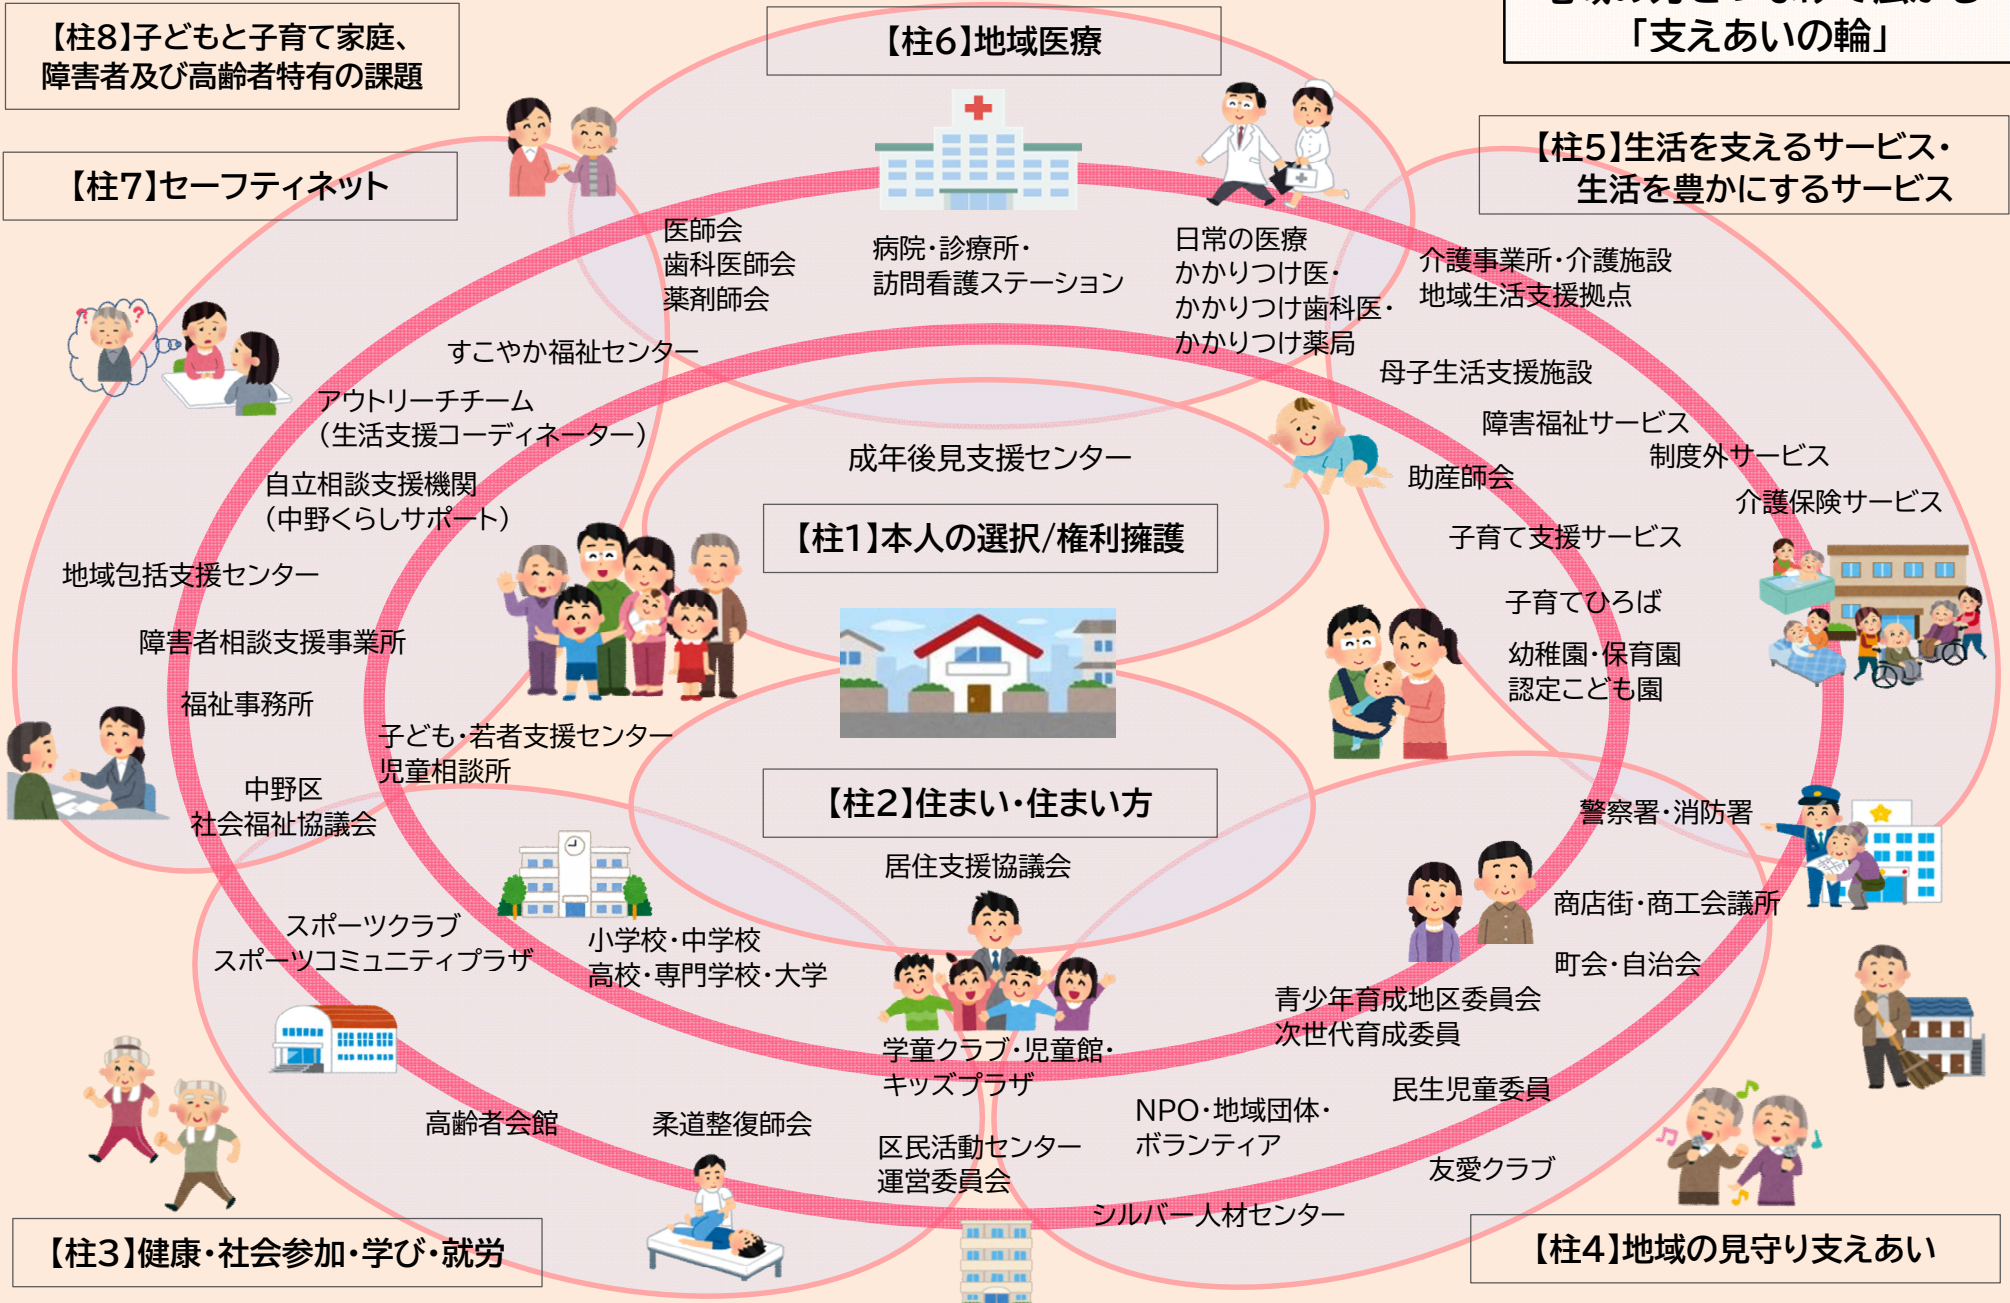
【柱8】子どもと子育て家庭、障害者及び高齢者特有の課題

【柱6】地域医療

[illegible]
「支えあいの輪」

【柱7】セーフティネット

【柱5】生活を支えるサービス・生活を豊かにするサービス

医師会
歯科医師会
薬剤師会

病院・診療所・
訪問看護ステーション

日常の医療
かかりつけ医・
かかりつけ歯科医・
かかりつけ薬局

介護事業所・介護施設
地域生活支援拠点

すこやか福祉センター

母子生活支援施設

アウトリーチチーム
（生活支援コーディネーター）

障害福祉サービス

制度外サービス

成年後見支援センター

助産師会

介護保険サービス

自立相談支援機関
（中野くらしサポート）

【柱1】本人の選択/権利擁護

子育て支援サービス

地域包括支援センター

子育てひろば

障害者相談支援事業所

幼稚園・保育園
認定こども園

福祉事務所

子ども・若者支援センター
児童相談所

中野区
社会福祉協議会

【柱2】住まい・住まい方

警察署・消防署

居住支援協議会

商店街・商工会議所

スポーツクラブ
スポーツコミュニティプラザ

小学校・中学校
高校・専門学校・大学

町会・自治会

青少年育成地区委員会
次世代育成委員

学童クラブ・児童館・
キッズプラザ

民生児童委員

高齢者会館

柔道整復師会

NPO・地域団体・
ボランティア

区民活動センター
運営委員会

友愛クラブ

シルバー人材センター

【柱3】健康・社会参加・学び・就労

【柱4】地域の見守り支えあい